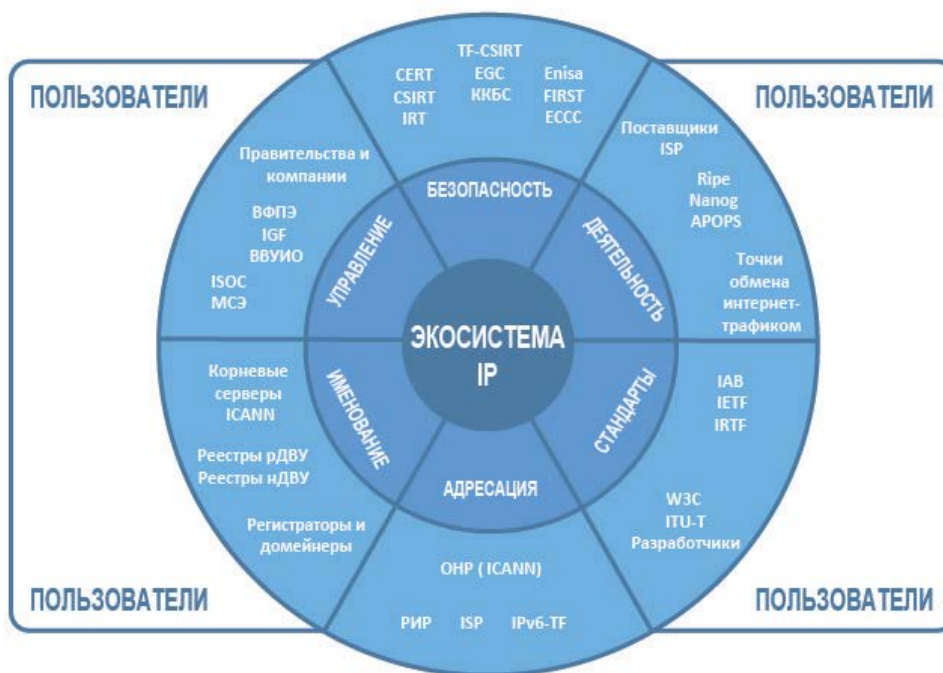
ПОЛЬЗОВАТЕЛИ

ПОЛЬЗОВАТЕЛИ

CERT
CSIRT
IRT

TF-CSIRT
EGC
ККБС

Enisa
FIRST
ECCC

Правительства и компании

ВФПЭ
IGF
ВВУИО

ISOC
МСЭ

Поставщики ISP

Ripe
Nanog
APOPS

Точки обмена интернет-трафиком

БЕЗОПАСНОСТЬ

УПРАВЛЕНИЕ

ДЕЯТЕЛЬНОСТЬ

ЭКОСИСТЕМА IP

ИМЕНОВАНИЕ

СТАНДАРТЫ

АДРЕСАЦИЯ

Корневые серверы ICANN

Реестры рДВУ
Реестры нДВУ

Регистраторы и домейнеры

IAB
IETF
IRTF

W3C
ITU-T
Разработчики

ОНР ( ICANN)

РИР ISP IPv6-TF

ПОЛЬЗОВАТЕЛИ

ПОЛЬЗОВАТЕЛИ